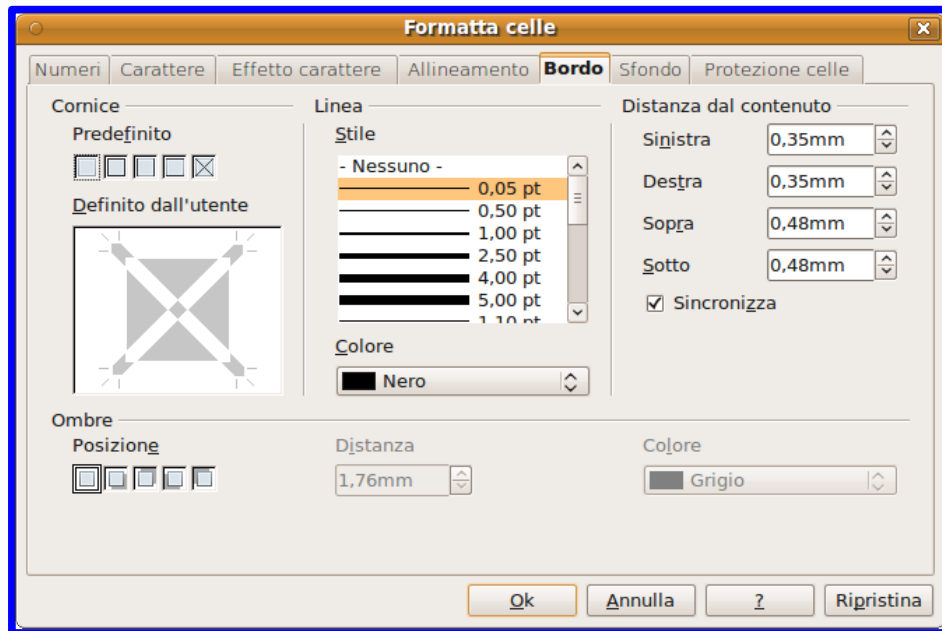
Formatta celle

Numeri | Carattere | Effetto carattere | Allineamento | Bordo | Sfondo | Protezione celle

Cornice
Predefinito
Definito dall'utente

Linea
Stile
- Nessuno -
0,05 pt
0,50 pt
1,00 pt
2,50 pt
4,00 pt
5,00 pt
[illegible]
Colore
Nero

Distanza dal contenuto
Sinistra 0,35mm
Destra 0,35mm
Sopra 0,48mm
Sotto 0,48mm
☑ Sincronizza

Ombre
Posizione
Distanza
1,76mm
Colore
Grigio

Ok | Annulla | ? | Ripristina